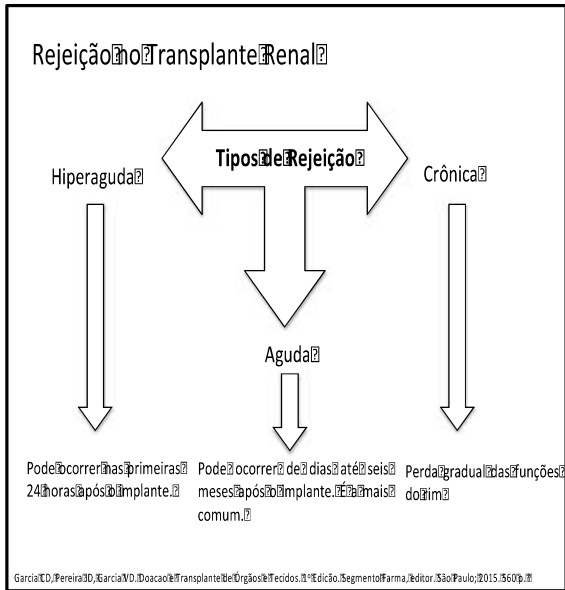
Rejeição no Transplante Renal

Tipos de Rejeição

Hiperaguda

Crônica

Aguda

Pode ocorrer nas primeiras 24 horas após o implante.

Pode ocorrer de dias até seis meses após o implante. É a mais comum.

Perda gradual das funções do rim

Garcia CD, Pereira JD, Garcia VD. Doacao e Transplante de Órgãos e Tecidos. 1ª Edição. Segmento Farma, editor. São Paulo; 2015. 560 p.